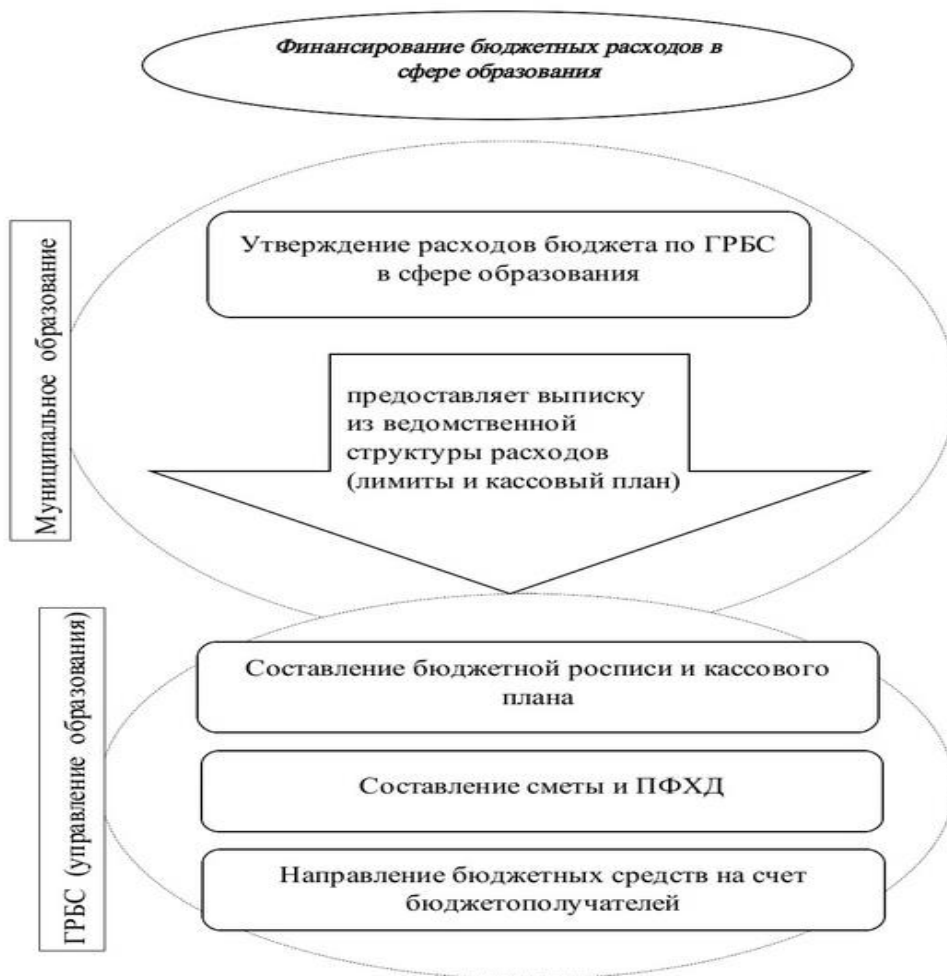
Финансирование бюджетных расходов в сфере образования

Муниципальное образование

Утверждение расходов бюджета по ГРБС в сфере образования

предоставляет выписку из ведомственной структуры расходов (лимиты и кассовый план)

ГРБС (управление образования)

Составление бюджетной росписи и кассового плана

Составление сметы и ПФХД

Направление бюджетных средств на счет бюджетополучателей